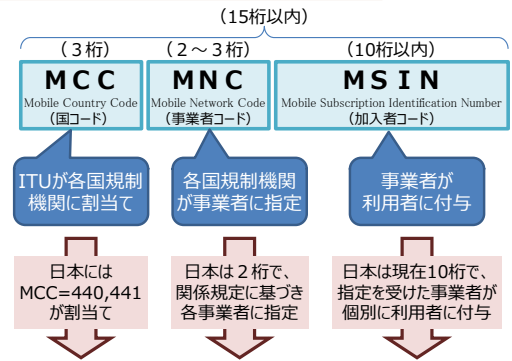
（15桁以内）

（３桁）
ＭＣＣ
Mobile Country Code
（国コード）

（２～３桁）
ＭＮＣ
Mobile Network Code
（事業者コード）

（10桁以内）
ＭＳＩＮ
Mobile Subscription Identification Number
（加入者コード）

ITUが各国規制機関に割当て

各国規制機関が事業者に指定

事業者が利用者に付与

日本にはMCC=440,441が割当て

日本は２桁で、関係規定に基づき各事業者に指定

日本は現在10桁で、指定を受けた事業者が個別に利用者に付与